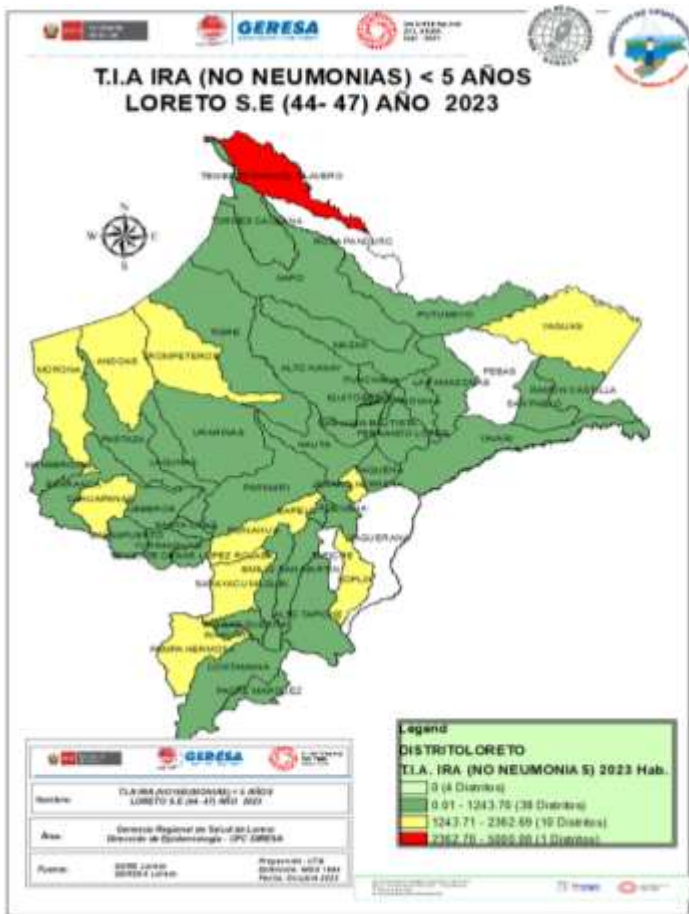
GERESA

T.I.A IRA (NO NEUMONIAS) < 5 AÑOS
LORETO S.E (44- 47) AÑO 2023

N
W E
S

TORRES CAUSANA
ROSA PANDURO
NAPO
PUTUMAYO
YAGUAS
TIGRE
MAZAN
MORONA
ANDOAS
PASTAZA
ALTO NANAY
PUNCHANA
LAS AMAZONAS
PEBAS
RAMON CASTILLA
SAN PABLO
YAVARI
URARINAS
NAUTA
FERNANDO LORES
PARINARI
REQUENA
YAQUERANA
SOPLIN
CONTAMANA
PADRE MARQUEZ
PAMPA HERMOSA
SARAYACU

Legend
DISTRITOLORETO
T.I.A. IRA (NO NEUMONIA 5) 2023 Hab.
0 (4 Distritos)
0.01 - 1243.70 (38 Distritos)
1243.71 - 2362.69 (10 Distritos)
2362.70 - 5000.00 (1 Distrito)

GERESA

Nombre: T.I.A IRA (NO NEUMONIAS) < 5 AÑOS LORETO S.E (44- 47) AÑO 2023
Área: Gerencia Regional de Salud de Loreto Dirección de Epidemiología - CPC GERESA
Fuente: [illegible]
Preparado: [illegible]
Fecha: Octubre 2023